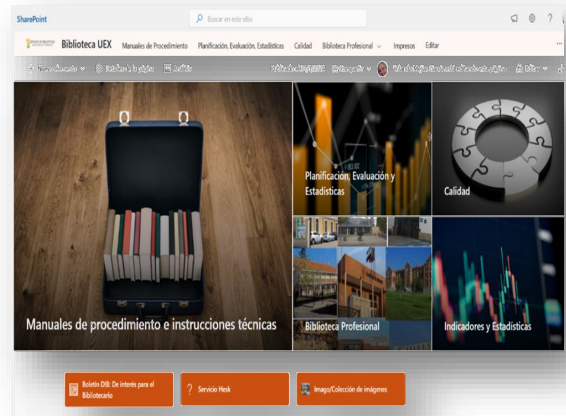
SharePoint

Buscar en este sitio

Biblioteca UEX   Manuales de Procedimiento   Planificación, Evaluación, Estadísticas   Calidad   Biblioteca Profesional   Impresos   Editar

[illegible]   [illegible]   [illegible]   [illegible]   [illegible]   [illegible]

Manuales de procedimiento e instrucciones técnicas

Planificación, Evaluación y Estadísticas

Calidad

Biblioteca Profesional

Indicadores y Estadísticas

Boletín DIB: De interés para el Bibliotecario

Servicio Hesk

Imago/Colección de imágenes